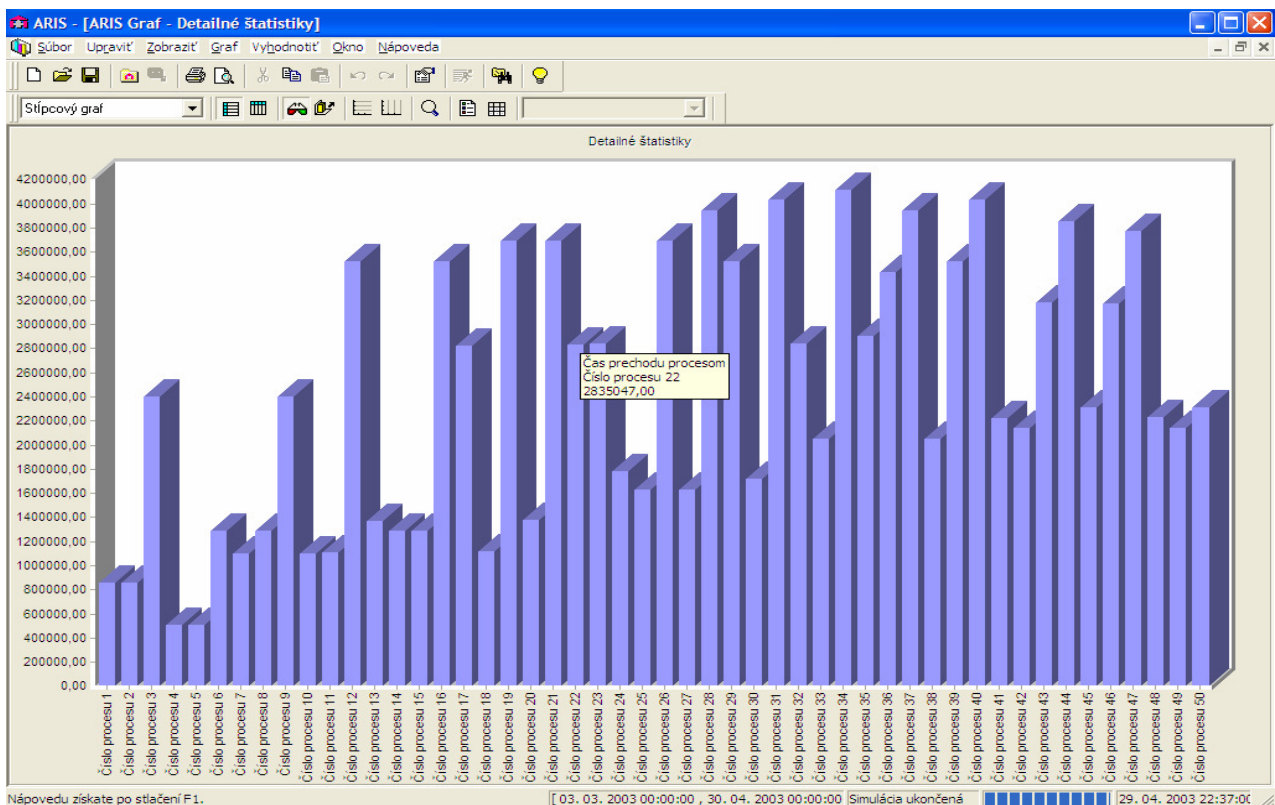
ARIS - [ARIS Graf - Detailné štatistiky]

Súbor Upraviť Zobraziť Graf Vyhodnotiť Okno Nápoveda

Stĺpcový graf

Detailné štatistiky

4200000,00
4000000,00
3800000,00
3600000,00
3400000,00
3200000,00
3000000,00
2800000,00
2600000,00
2400000,00
2200000,00
2000000,00
1800000,00
1600000,00
1400000,00
1200000,00
1000000,00
800000,00
600000,00
400000,00
200000,00
0,00

Čas prechodu procesom
Číslo procesu 22
2835047,00

Číslo procesu 1
Číslo procesu 2
Číslo procesu 3
Číslo procesu 4
Číslo procesu 5
Číslo procesu 6
Číslo procesu 7
Číslo procesu 8
Číslo procesu 9
Číslo procesu 10
Číslo procesu 11
Číslo procesu 12
Číslo procesu 13
Číslo procesu 14
Číslo procesu 15
Číslo procesu 16
Číslo procesu 17
Číslo procesu 18
Číslo procesu 19
Číslo procesu 20
Číslo procesu 21
Číslo procesu 22
Číslo procesu 23
Číslo procesu 24
Číslo procesu 25
Číslo procesu 26
Číslo procesu 27
Číslo procesu 28
Číslo procesu 29
Číslo procesu 30
Číslo procesu 31
Číslo procesu 32
Číslo procesu 33
Číslo procesu 34
Číslo procesu 35
Číslo procesu 36
Číslo procesu 37
Číslo procesu 38
Číslo procesu 39
Číslo procesu 40
Číslo procesu 41
Číslo procesu 42
Číslo procesu 43
Číslo procesu 44
Číslo procesu 45
Číslo procesu 46
Číslo procesu 47
Číslo procesu 48
Číslo procesu 49
Číslo procesu 50

Nápovedu získate po stlačení F1. [ 03. 03. 2003 00:00:00 , 30. 04. 2003 00:00:00 Simulácia ukončená 29. 04. 2003 22:37:0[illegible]